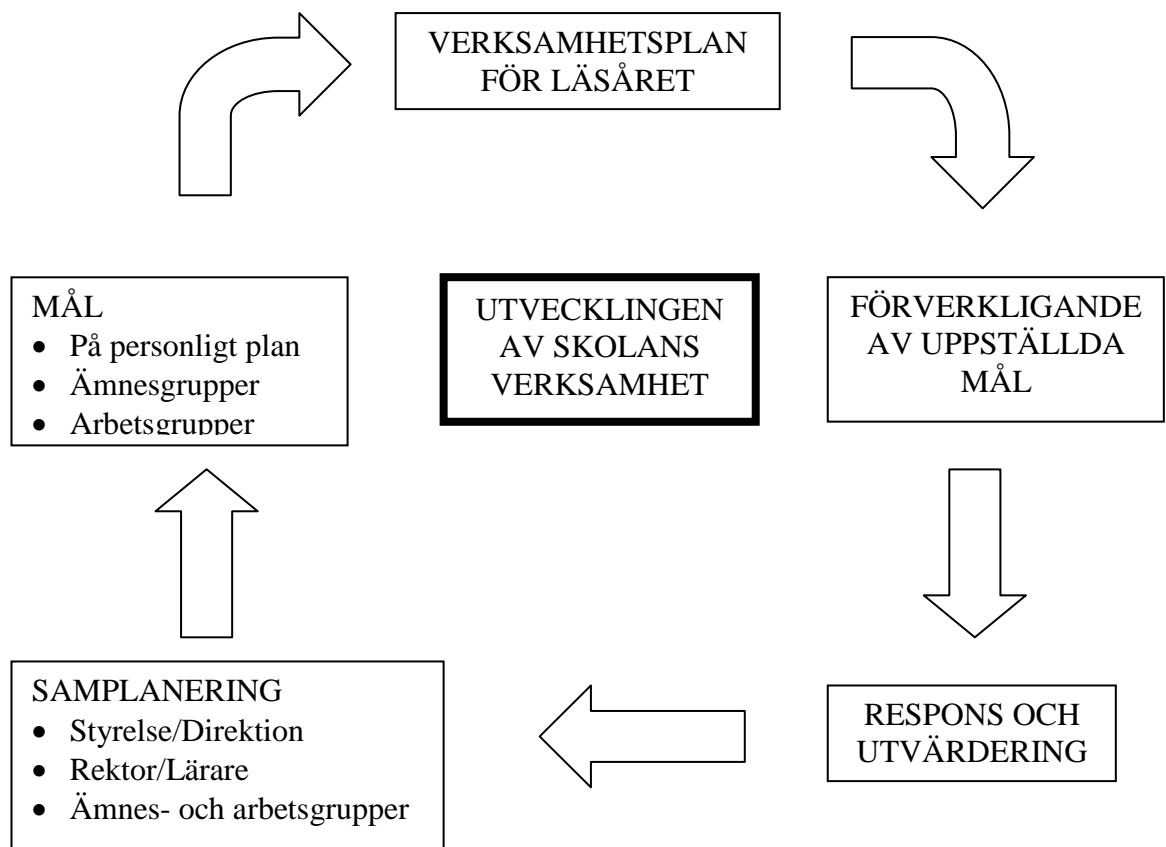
VERKSAMHETSPLAN FÖR LÄSÅRET

MÅL
- På personligt plan
- Ämnesgrupper
- Arbetsgrupper

UTVECKLINGEN AV SKOLANS VERKSAMHET

FÖRVERKLIGANDE AV UPPSTÄLLDA MÅL

SAMPLANERING
- Styrelse/Direktion
- Rektor/Lärare
- Ämnes- och arbetsgrupper

RESPONS OCH UTVÄRDERING